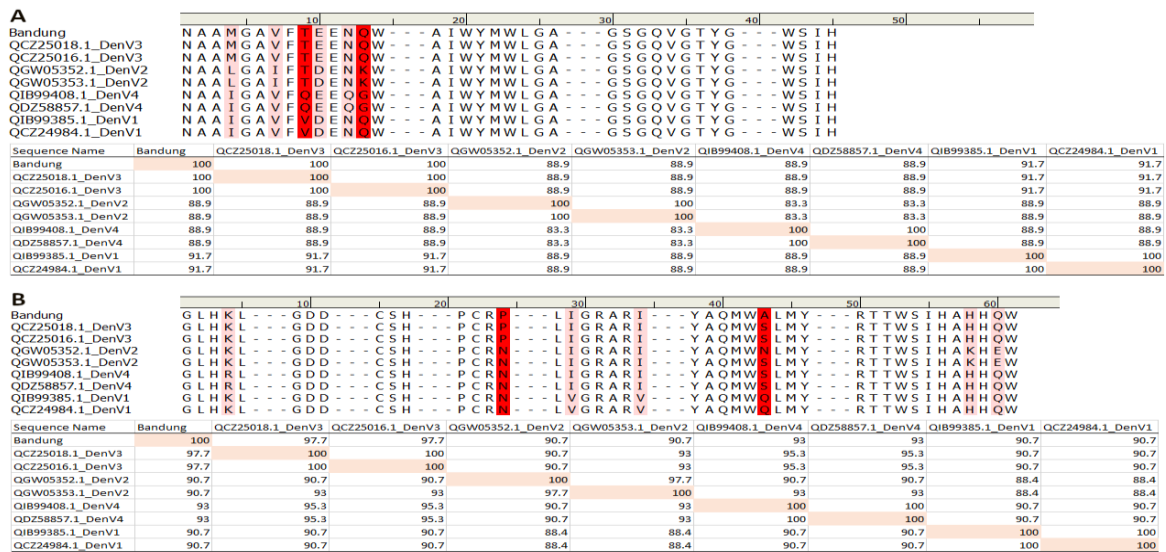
A

10 20 30 40 50

Bandung NAAMGAVFTEENQW---AIWYMWLGA---GSGQVGTYG---WSIH
QCZ25018.1_DenV3 NAAMGAVFTEENQW---AIWYMWLGA---GSGQVGTYG---WSIH
QCZ25016.1_DenV3 NAAMGAVFTEENQW---AIWYMWLGA---GSGQVGTYG---WSIH
QGW05352.1_DenV2 NAALGAIFTDENKW---AIWYMWLGA---GSGQVGTYG---WSIH
QGW05353.1_DenV2 NAALGAIFTDENKW---AIWYMWLGA---GSGQVGTYG---WSIH
QIB99408.1_DenV4 NAAIGAVFQEEQGW---AIWYMWLGA---GSGQVGTYG---WSIH
QDZ58857.1_DenV4 NAAIGAVFQEEQGW---AIWYMWLGA---GSGQVGTYG---WSIH
QIB99385.1_DenV1 NAAIGAVFVDENQW---AIWYMWLGA---GSGQVGTYG---WSIH
QCZ24984.1_DenV1 NAAIGAVFVDENQW---AIWYMWLGA---GSGQVGTYG---WSIH

| Sequence Name | Bandung | QCZ25018.1_DenV3 | QCZ25016.1_DenV3 | QGW05352.1_DenV2 | QGW05353.1_DenV2 | QIB99408.1_DenV4 | QDZ58857.1_DenV4 | QIB99385.1_DenV1 | QCZ24984.1_DenV1 |
|---|---|---|---|---|---|---|---|---|---|
| Bandung | 100 | 100 | 100 | 88.9 | 88.9 | 88.9 | 88.9 | 91.7 | 91.7 |
| QCZ25018.1_DenV3 | 100 | 100 | 100 | 88.9 | 88.9 | 88.9 | 88.9 | 91.7 | 91.7 |
| QCZ25016.1_DenV3 | 100 | 100 | 100 | 88.9 | 88.9 | 88.9 | 88.9 | 91.7 | 91.7 |
| QGW05352.1_DenV2 | 88.9 | 88.9 | 88.9 | 100 | 100 | 83.3 | 83.3 | 88.9 | 88.9 |
| QGW05353.1_DenV2 | 88.9 | 88.9 | 88.9 | 100 | 100 | 83.3 | 83.3 | 88.9 | 88.9 |
| QIB99408.1_DenV4 | 88.9 | 88.9 | 88.9 | 83.3 | 83.3 | 100 | 100 | 88.9 | 88.9 |
| QDZ58857.1_DenV4 | 88.9 | 88.9 | 88.9 | 83.3 | 83.3 | 100 | 100 | 88.9 | 88.9 |
| QIB99385.1_DenV1 | 91.7 | 91.7 | 91.7 | 88.9 | 88.9 | 88.9 | 88.9 | 100 | 100 |
| QCZ24984.1_DenV1 | 91.7 | 91.7 | 91.7 | 88.9 | 88.9 | 88.9 | 88.9 | 100 | 100 |

B

10 20 30 40 50 60

Bandung GLHKL---GDD---CSH---PCRP---LIGRARI---YAQMWALMY---RTTWSIHAHHQW
QCZ25018.1_DenV3 GLHKL---GDD---CSH---PCRP---LIGRARI---YAQMWSLMY---RTTWSIHAHHQW
QCZ25016.1_DenV3 GLHKL---GDD---CSH---PCRP---LIGRARI---YAQMWSLMY---RTTWSIHAHHQW
QGW05352.1_DenV2 GLHKL---GDD---CSH---PCRN---LIGRARI---YAQMWNLMY---RTTWSIHAKHEW
QGW05353.1_DenV2 GLHKL---GDD---CSH---PCRN---LIGRARI---YAQMWSLMY---RTTWSIHAKHEW
QIB99408.1_DenV4 GLHRL---GDD---CSH---PCRN---LIGRARI---YAQMWSLMY---RTTWSIHAHHQW
QDZ58857.1_DenV4 GLHRL---GDD---CSH---PCRN---LIGRARI---YAQMWSLMY---RTTWSIHAHHQW
QIB99385.1_DenV1 GLHKL---GDD---CSH---PCRN---LVGRARV---YAQMWQLMY---RTTWSIHAHHQW
QCZ24984.1_DenV1 GLHKL---GDD---CSH---PCRN---LVGRARV---YAQMWQLMY---RTTWSIHAHHQW

| Sequence Name | Bandung | QCZ25018.1_DenV3 | QCZ25016.1_DenV3 | QGW05352.1_DenV2 | QGW05353.1_DenV2 | QIB99408.1_DenV4 | QDZ58857.1_DenV4 | QIB99385.1_DenV1 | QCZ24984.1_DenV1 |
|---|---|---|---|---|---|---|---|---|---|
| Bandung | 100 | 97.7 | 97.7 | 90.7 | 90.7 | 93 | 93 | 90.7 | 90.7 |
| QCZ25018.1_DenV3 | 97.7 | 100 | 100 | 90.7 | 93 | 95.3 | 95.3 | 90.7 | 90.7 |
| QCZ25016.1_DenV3 | 97.7 | 100 | 100 | 90.7 | 93 | 95.3 | 95.3 | 90.7 | 90.7 |
| QGW05352.1_DenV2 | 90.7 | 90.7 | 90.7 | 100 | 97.7 | 90.7 | 90.7 | 88.4 | 88.4 |
| QGW05353.1_DenV2 | 90.7 | 93 | 93 | 97.7 | 100 | 93 | 93 | 88.4 | 88.4 |
| QIB99408.1_DenV4 | 93 | 95.3 | 95.3 | 90.7 | 93 | 100 | 100 | 90.7 | 90.7 |
| QDZ58857.1_DenV4 | 93 | 95.3 | 95.3 | 90.7 | 93 | 100 | 100 | 90.7 | 90.7 |
| QIB99385.1_DenV1 | 90.7 | 90.7 | 90.7 | 88.4 | 88.4 | 90.7 | 90.7 | 100 | 100 |
| QCZ24984.1_DenV1 | 90.7 | 90.7 | 90.7 | 88.4 | 88.4 | 90.7 | 90.7 | 100 | 100 |